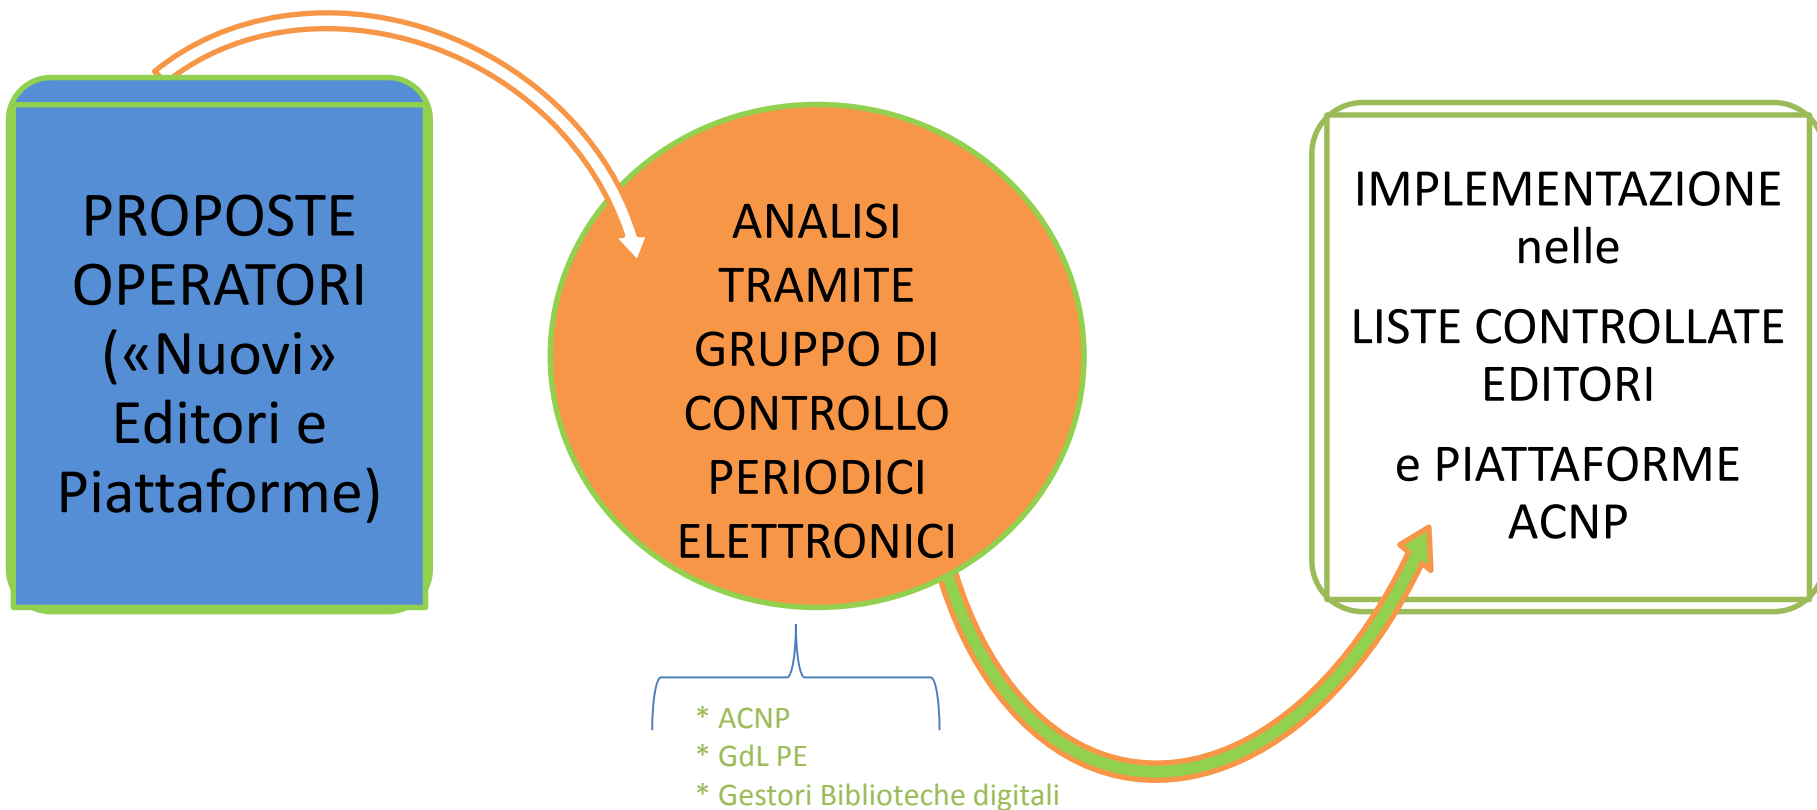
PROPOSTE OPERATORI («Nuovi» Editori e Piattaforme)

ANALISI TRAMITE GRUPPO DI CONTROLLO PERIODICI ELETTRONICI

IMPLEMENTAZIONE nelle

LISTE CONTROLLATE EDITORI

e PIATTAFORME ACNP

* ACNP
* GdL PE
* Gestori Biblioteche digitali